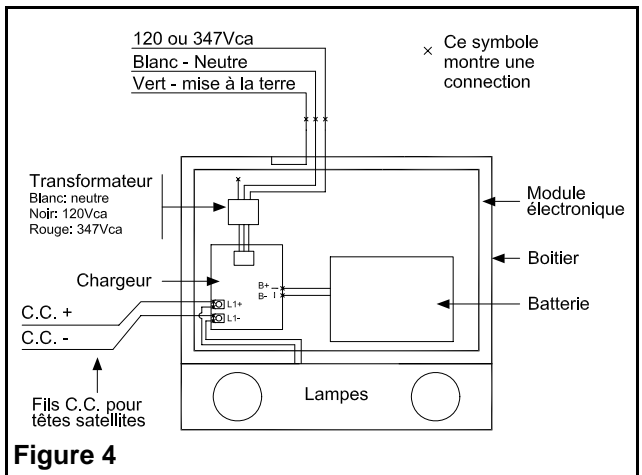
120 ou 347Vca
Blanc - Neutre
Vert - mise à la terre

× Ce symbole montre une connection

Transformateur
Blanc: neutre
Noir: 120Vca
Rouge: 347Vca

Module électronique

Boitier

Chargeur

B+
B-

Batterie

C.C. +
C.C. -

L1+
L1-

Lampes

Fils C.C. pour têtes satellites

Figure 4